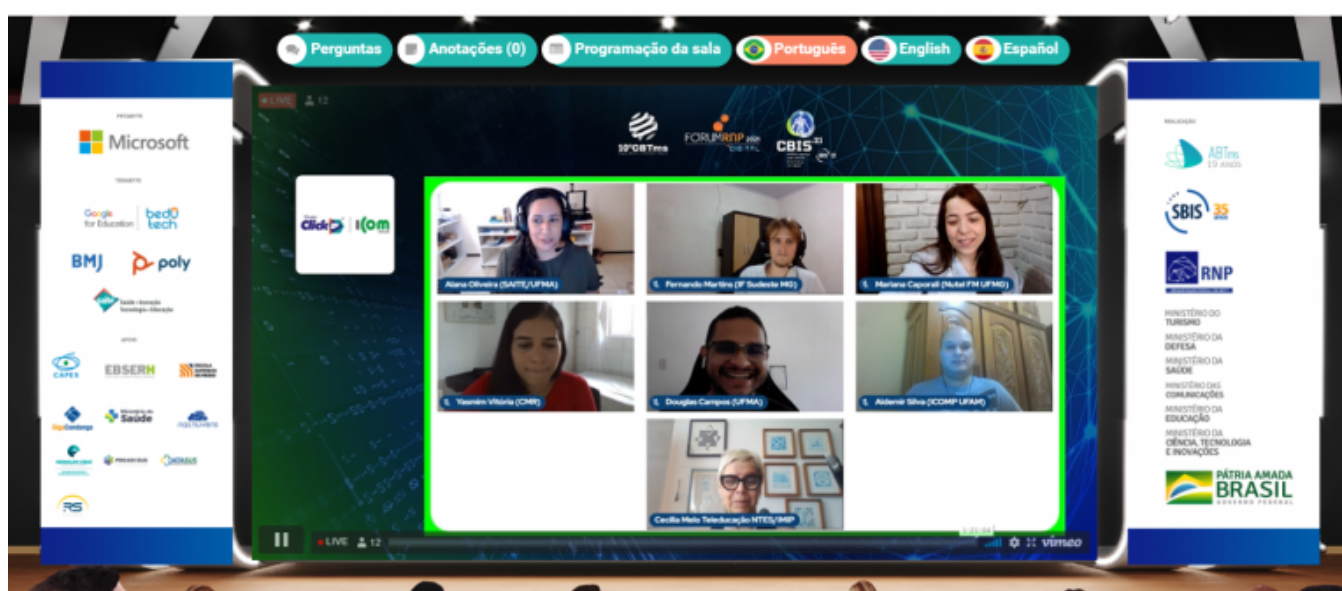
Perguntas Anotações (0) Programação da sala Português English Español

PATROCÍNIO

Microsoft

Google for Education | bedu tech

BMJ poly

Saúde • Inovação Tecnologia • Educação

APOIO

CAPES EBSERH

Ministério da Saúde

LIVE 12

10º CBTms FORUM RNP DIGITAL CBIS 21

Click | ICOM

Aiana Oliveira (SAITE/UFMA)

Fernando Martins (IF Sudeste MG)

Mariana Caporali (Nutel FM UFMG)

Yasmim Vitória (CMR)

Douglas Campos (UFMA)

Aldemir Silva (ICOMP UFAM)

Cecilia Melo Teleducação NTES/IMIP

LIVE 12

vimeo

REALIZAÇÃO

ABTms 19 ANOS

SBIS 35 ANOS

RNP

MINISTÉRIO DO TURISMO

MINISTÉRIO DA DEFESA

MINISTÉRIO DA SAÚDE

MINISTÉRIO DAS COMUNICAÇÕES

MINISTÉRIO DA EDUCAÇÃO

MINISTÉRIO DA CIÊNCIA, TECNOLOGIA E INOVAÇÕES

PÁTRIA AMADA BRASIL GOVERNO FEDERAL